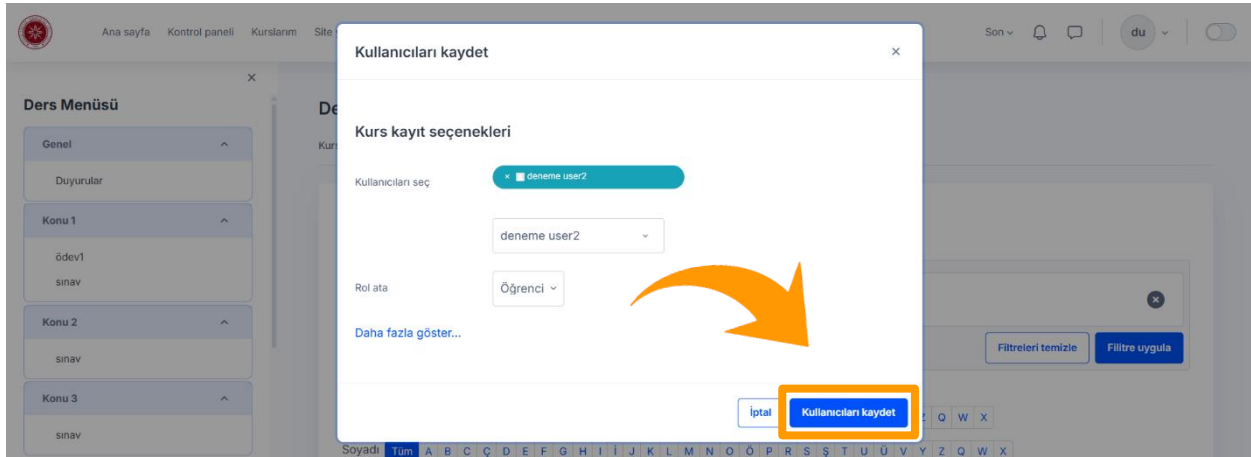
Ana sayfa Kontrol paneli Kurslarım Site

Son du

Ders Menüsü

Genel

Duyurular

Konu 1

ödev1

sınav

Konu 2

sınav

Konu 3

sınav

De

Kurs

Kullanıcıları kaydet

Kurs kayıt seçenekleri

Kullanıcıları seç

× deneme user2

deneme user2

Rol ata

Öğrenci

Daha fazla göster...

İptal

Kullanıcıları kaydet

Filtreleri temizle

Filtre uygula

Z Q W X

Soyadı Tüm A B C Ç D E F G H I İ J K L M N O Ö P R S Ş T U Ü V Y Z Q W X